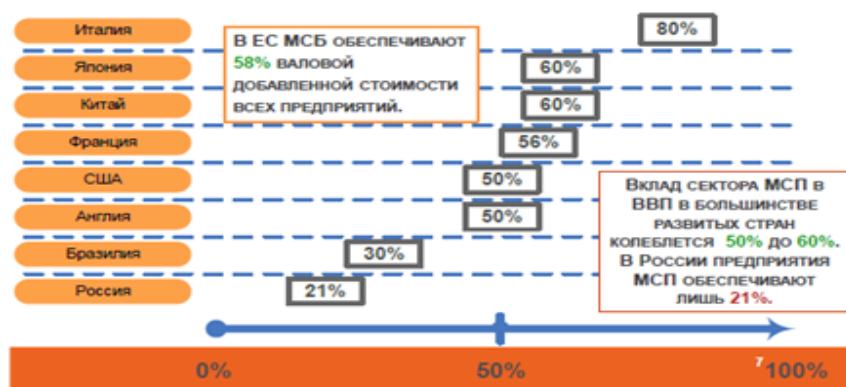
Италия
Япония
Китай
Франция
США
Англия
Бразилия
Россия

В ЕС МСБ обеспечивают 58% валовой добавленной стоимости всех предприятий.

80%
60%
60%
56%
50%
50%
30%
21%

Вклад сектора МСП в ВВП в большинстве развитых стран колеблется 50% до 60%. В России предприятия МСП обеспечивают лишь 21%.

0%
50%
7
100%